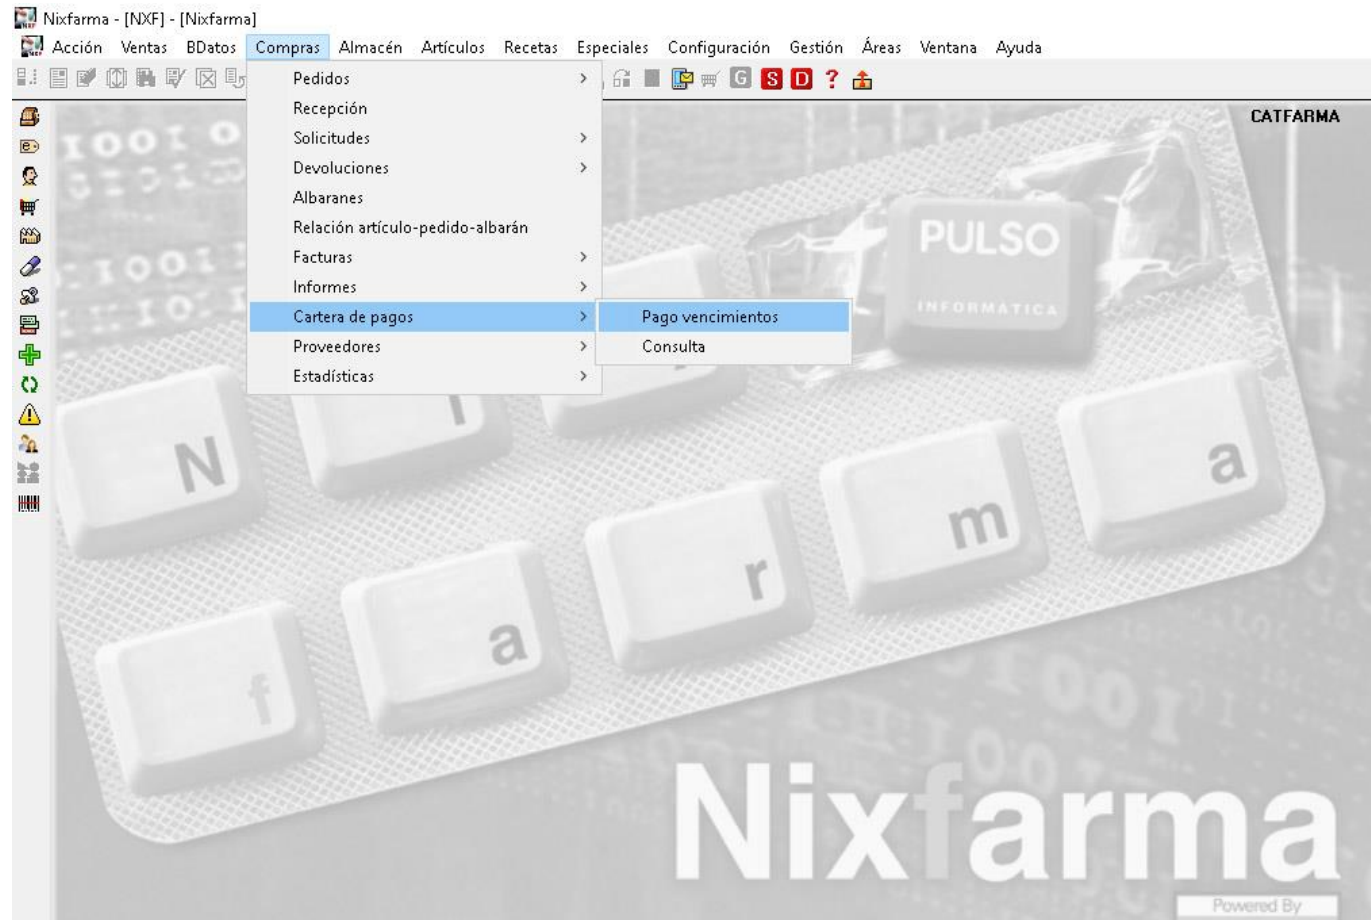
Nixfarma - [NXF] - [Nixfarma]

Acción Ventas BDatos Compras Almacén Artículos Recetas Especiales Configuración Gestión Áreas Ventana Ayuda

G S D ?

CATFARMA

Pedidos
Recepción
Solicitudes
Devoluciones
Albaranes
Relación artículo-pedido-albarán
Facturas
Informes
Cartera de pagos
Proveedores
Estadísticas

Pago vencimientos
Consulta

PULSO
INFORMÁTICA

N
i
x
f
a
r
m
a

Nixfarma

Powered By